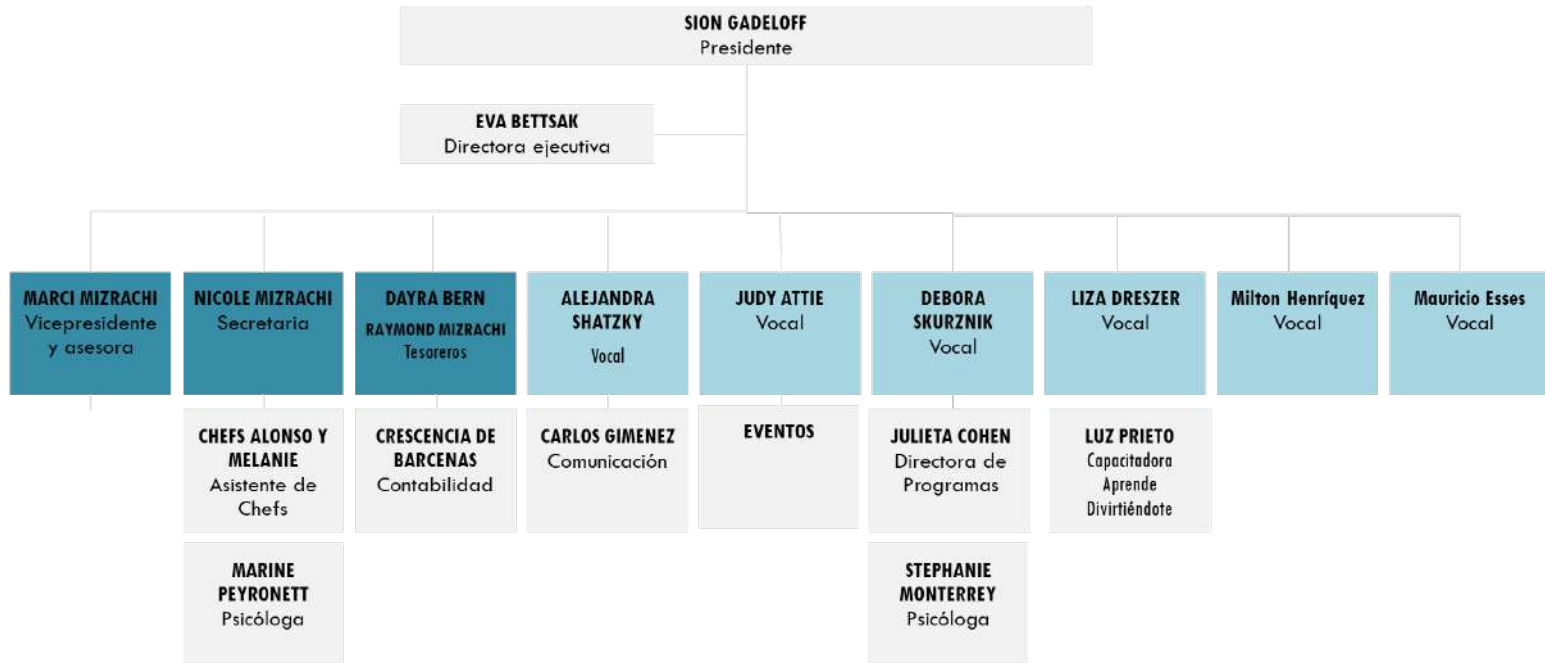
SION GADELOFF
Presidente

EVA BETTSAK
Directora ejecutiva

MARCI MIZRACHI
Vicepresidente y asesora

NICOLE MIZRACHI
Secretaria

DAYRA BERN
RAYMOND MIZRACHI
Tesoreros

ALEJANDRA SHATZKY
Vocal

JUDY ATTIE
Vocal

DEBORA SKURZNIK
Vocal

LIZA DRESZER
Vocal

Milton Henríquez
Vocal

Mauricio Esses
Vocal

CHEFS ALONSO Y MELANIE
Asistente de Chefs

MARINE PEYRONETT
Psicóloga

CRESCENCIA DE BARCENAS
Contabilidad

CARLOS GIMENEZ
Comunicación

EVENTOS

JULIETA COHEN
Directora de Programas

STEPHANIE MONTERREY
Psicóloga

LUZ PRIETO
Capacitadora Aprende Divirtiéndote